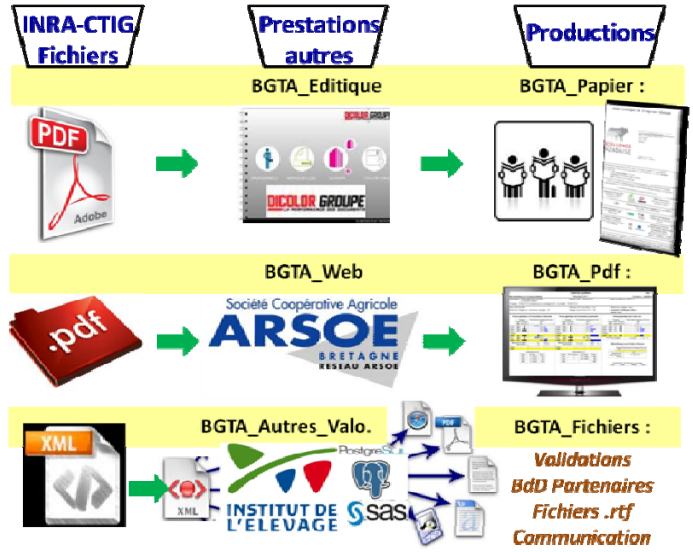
INRA-CTIG Fichiers

Prestations autres

Productions

BGTA_Editique

BGTA_Papier :

PDF

Adobe

DICOLOR GROUPE

BGTA_Web

BGTA_Pdf :

.pdf

Société Coopérative Agricole

ARSOE

BRETAGNE

RESEAU ARSOE

BGTA_Autres_Valo.

BGTA_Fichiers :

XML

XML

PostgreSQL

INSTITUT DE L'ELEVAGE

sas

Validations

BdD Partenaires

Fichiers .rtf

Communication